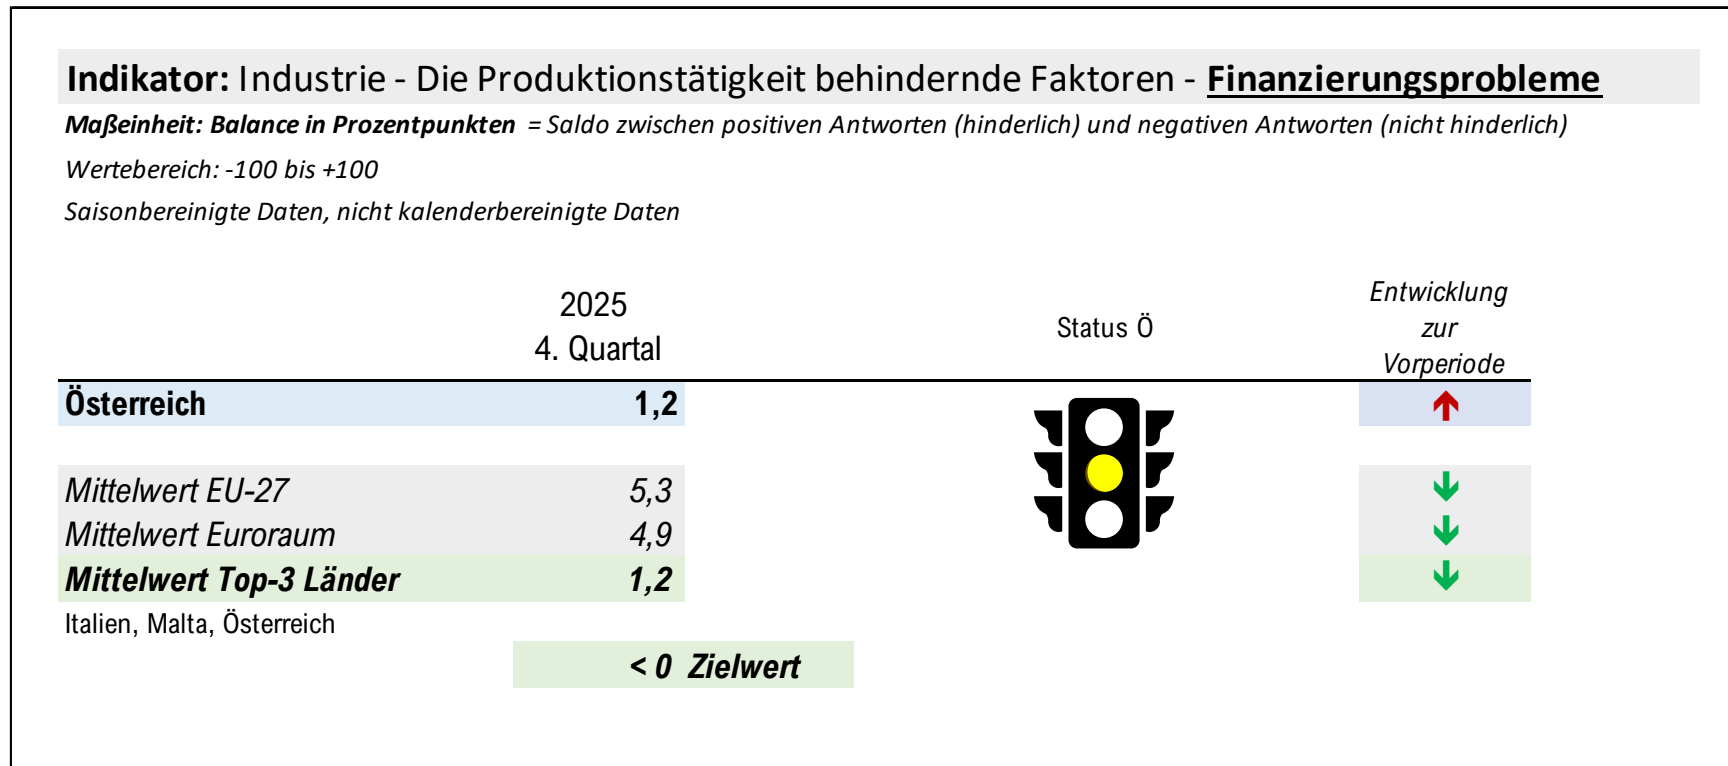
**Indikator:** Industrie - Die Produktionstätigkeit behindernde Faktoren - **Finanzierungsprobleme**

*Maßeinheit: Balance in Prozentpunkten = Saldo zwischen positiven Antworten (hinderlich) und negativen Antworten (nicht hinderlich)*

*Wertebereich: -100 bis +100*

*Saisonbereinigte Daten, nicht kalenderbereinigte Daten*

| | 2025 4. Quartal | Status Ö | Entwicklung zur Vorperiode |
|---|---|---|---|
| **Österreich** | **1,2** | | |
| *Mittelwert EU-27* | *5,3* | | |
| *Mittelwert Euroraum* | *4,9* | | |
| ***Mittelwert Top-3 Länder*** | ***1,2*** | | |

Italien, Malta, Österreich

***< 0 Zielwert***